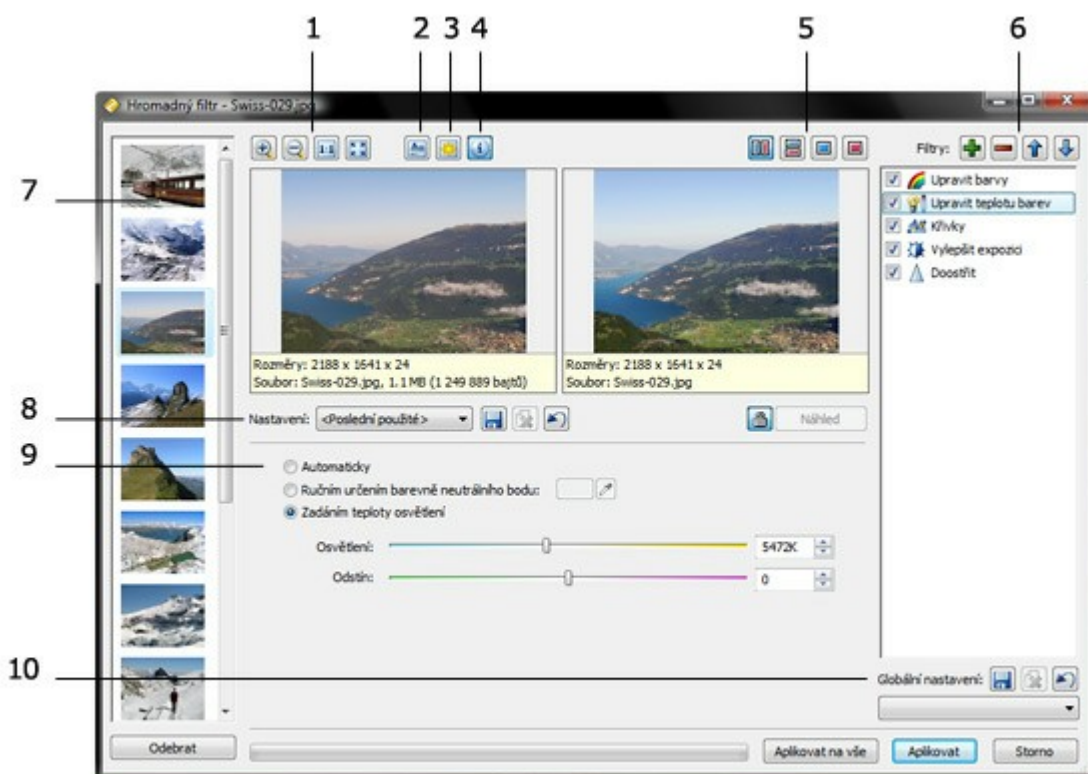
1 2 3 4 5 6

Hromadný filtr - Swiss-029.jpg

7

Filtry:

Upravit barvy
Upravit teplotu barev
Křivky
Vylepšit expozici
Doostřit

Rozměry: 2188 x 1641 x 24
Soubor: Swiss-029.jpg, 1.1 MB (1 249 889 bajtů)

Rozměry: 2188 x 1641 x 24
Soubor: Swiss-029.jpg

8

Nastavení: <Poslední použité>

Náhled

9

Automaticky
Ručním určením barevně neutrálního bodu:
Zadáním teploty osvětlení

Osvětlení: 5472K
Odstín: 0

10

Globální nastavení:

Odebrat

Aplikovat na vše
Aplikovat
Storno